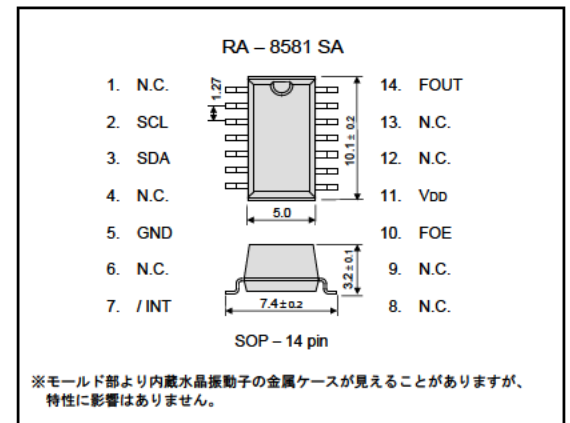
RA – 8581 SA

1. N.C.
2. SCL
3. SDA
4. N.C.
5. GND
6. N.C.
7. / INT

14. FOUT
13. N.C.
12. N.C.
11. VDD
10. FOE
9. N.C.
8. N.C.

1.27
10.1 ± 0.2
5.0
3.2 ± 0.1
7.4 ± 0.2

SOP – 14 pin

※モールド部より内蔵水晶振動子の金属ケースが見えることがありますが、特性に影響はありません。